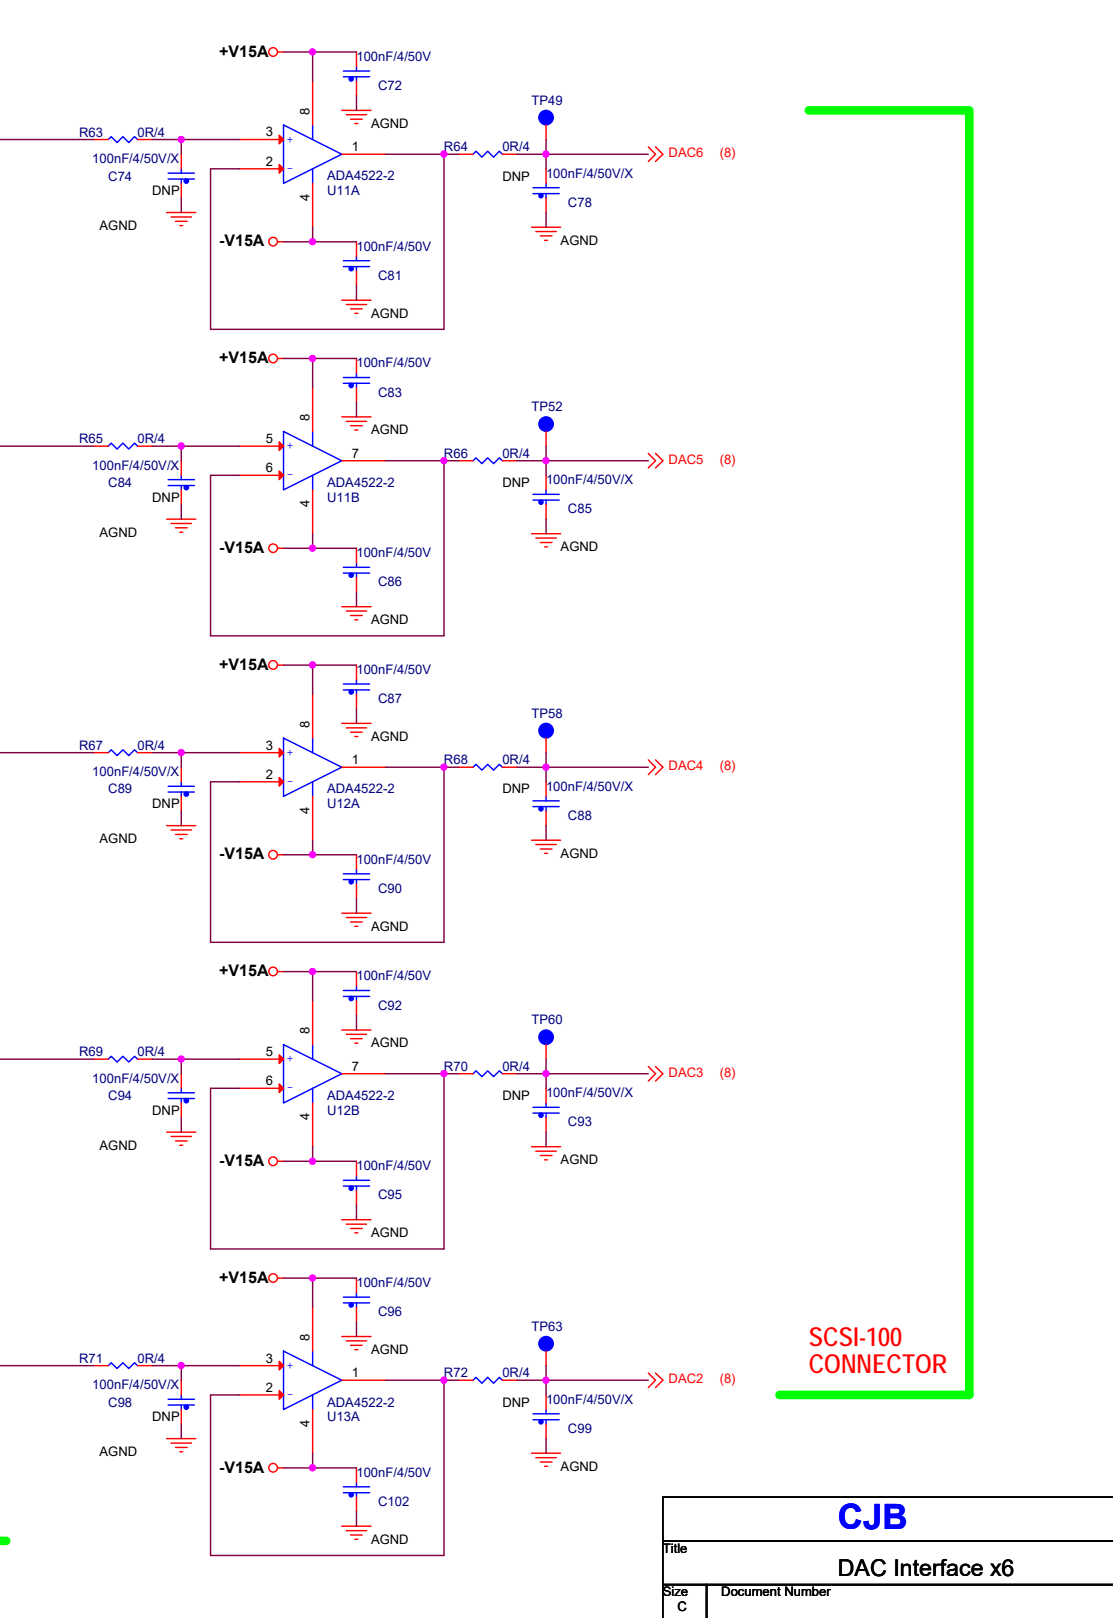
+V15A
100nF/4/50V
C72
AGND
8
TP49
R63
0R/4
3
+
1
R64
0R/4
DAC6 (8)
100nF/4/50V/X
C74
DNP
2
-
ADA4522-2
U11A
DNP
100nF/4/50V/X
C78
AGND
4
AGND
-V15A
100nF/4/50V
C81
AGND

+V15A
100nF/4/50V
C83
AGND
8
TP52
R65
0R/4
5
+
7
R66
0R/4
DAC5 (8)
100nF/4/50V/X
C84
DNP
6
-
ADA4522-2
U11B
DNP
100nF/4/50V/X
C85
AGND
4
AGND
-V15A
100nF/4/50V
C86
AGND

+V15A
100nF/4/50V
C87
AGND
8
TP58
R67
0R/4
3
+
1
R68
0R/4
DAC4 (8)
100nF/4/50V/X
C89
DNP
2
-
ADA4522-2
U12A
DNP
100nF/4/50V/X
C88
AGND
4
AGND
-V15A
100nF/4/50V
C90
AGND

+V15A
100nF/4/50V
C92
AGND
8
TP60
R69
0R/4
5
+
7
R70
0R/4
DAC3 (8)
100nF/4/50V/X
C94
DNP
6
-
ADA4522-2
U12B
DNP
100nF/4/50V/X
C93
AGND
4
AGND
-V15A
100nF/4/50V
C95
AGND

+V15A
100nF/4/50V
C96
AGND
8
TP63
SCSI-100
CONNECTOR
R71
0R/4
3
+
1
R72
0R/4
DAC2 (8)
100nF/4/50V/X
C98
DNP
2
-
ADA4522-2
U13A
DNP
100nF/4/50V/X
C99
AGND
4
AGND
-V15A
100nF/4/50V
C102
AGND

CJB
Title
DAC Interface x6
Size
C
Document Number